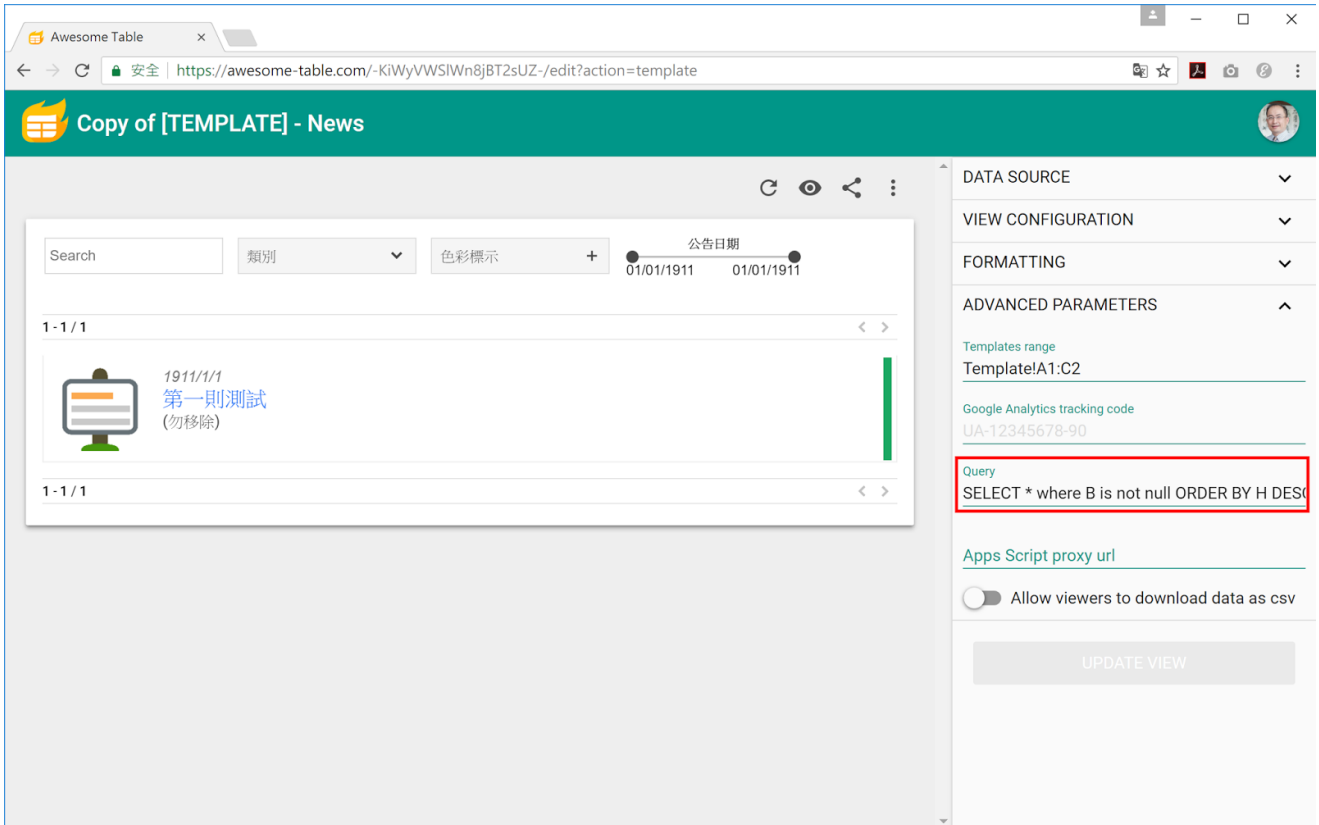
Awesome Table

安全 https://awesome-table.com/-KiWyVWSlWn8jBT2sUZ-/edit?action=template

Copy of [TEMPLATE] - News

Search
類別
色彩標示
公告日期
01/01/1911 01/01/1911

1 - 1 / 1

1911/1/1
第一則測試
(勿移除)

1 - 1 / 1

DATA SOURCE
VIEW CONFIGURATION
FORMATTING
ADVANCED PARAMETERS

Templates range
Template!A1:C2

Google Analytics tracking code
UA-12345678-90

Query
SELECT * where B is not null ORDER BY H DES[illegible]

Apps Script proxy url

Allow viewers to download data as csv

UPDATE VIEW